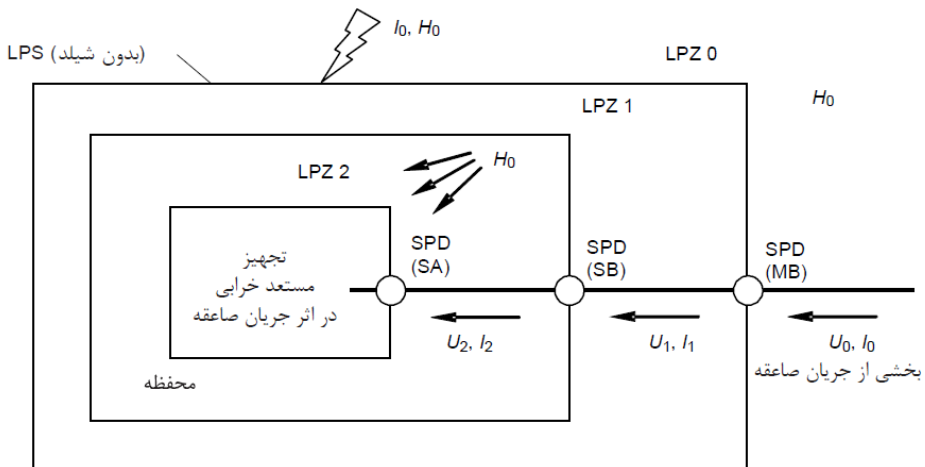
LPS (بدون شیلد)

$I_0$, $H_0$

LPZ 0

$H_0$

LPZ 1

LPZ 2

$H_0$

تجهیز
مستعد خرابی
در اثر جریان صاعقه

SPD
(SA)

SPD
(SB)

SPD
(MB)

$U_2$, $I_2$

$U_1$, $I_1$

$U_0$, $I_0$
بخشی از جریان صاعقه

محفظه